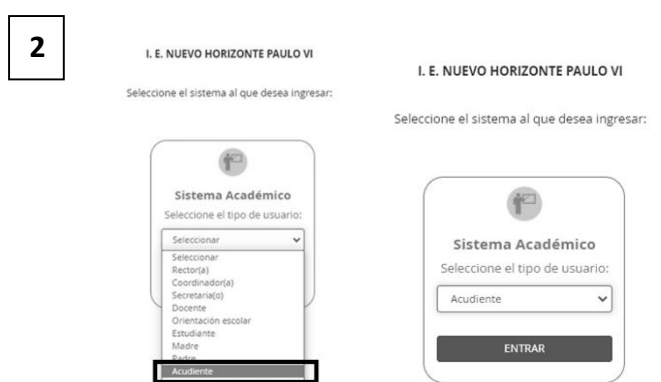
2

I. E. NUEVO HORIZONTE PAULO VI

Seleccione el sistema al que desea ingresar:

Sistema Académico

Seleccione el tipo de usuario:

Seleccionar

Seleccionar
Rector(a)
Coordinador(a)
Secretaria(o)
Docente
Orientación escolar
Estudiante
Madre
Padre
Acudiente

I. E. NUEVO HORIZONTE PAULO VI

Seleccione el sistema al que desea ingresar:

Sistema Académico

Seleccione el tipo de usuario:

Acudiente

ENTRAR